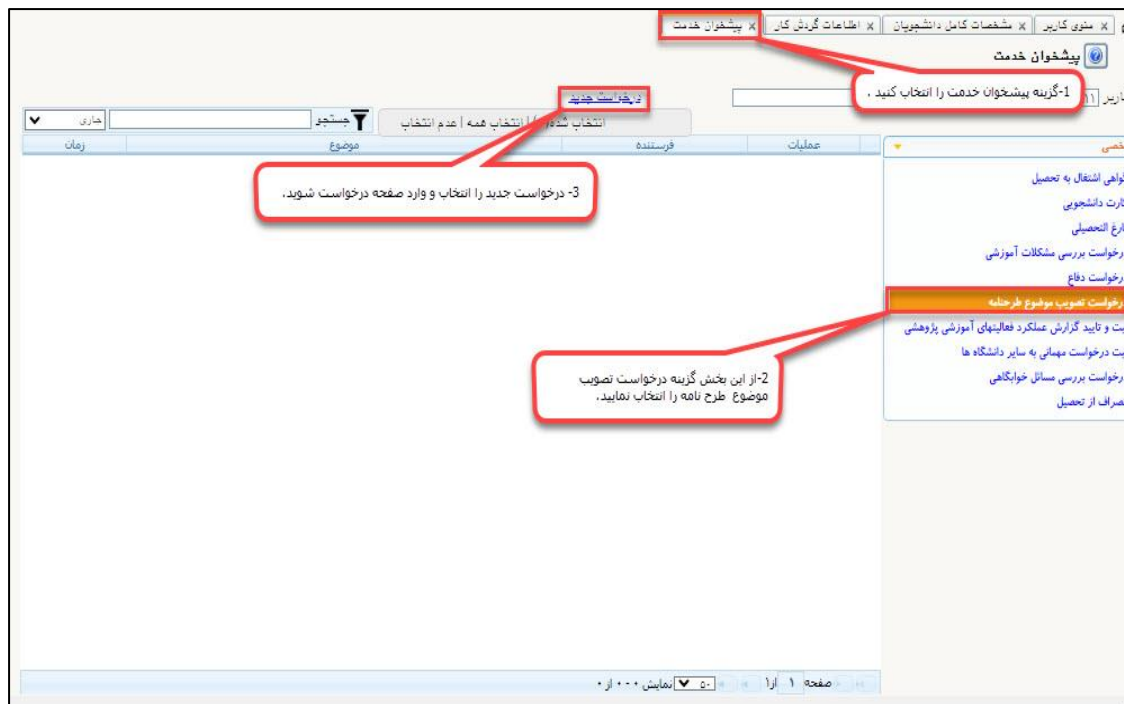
پیشخوان خدمت × | اطلاعات گردش کار × | مشخصات کامل دانشجویان × | منوی کاربر ×

پیشخوان خدمت

1-گزینه پیشخوان خدمت را انتخاب کنید .

کاربر

درخواست جدید

انتخاب شده | انتخاب همه | عدم انتخاب

جستجو

جاری

| عملیات | فرستنده | موضوع | زمان |
|---|---|---|---|

3- درخواست جدید را انتخاب و وارد صفحه درخواست شوید.

خصی

گواهی اشتغال به تحصیل

کارت دانشجویی

فارغ التحصیلی

درخواست بررسی مشکلات آموزشی

درخواست دفاع

درخواست تصویب موضوع طرحنامه

ثبت و تایید گزارش عملکرد فعالیتهای آموزشی پژوهشی

ثبت درخواست مهمانی به سایر دانشگاه ها

درخواست بررسی مسائل خوابگاهی

انصراف از تحصیل

2-از این بخش گزینه درخواست تصویب موضوع طرح نامه را انتخاب نمایید.

صفحه ۱ از۱ | ۵۰ نمایش ۰ - ۰ از ۰